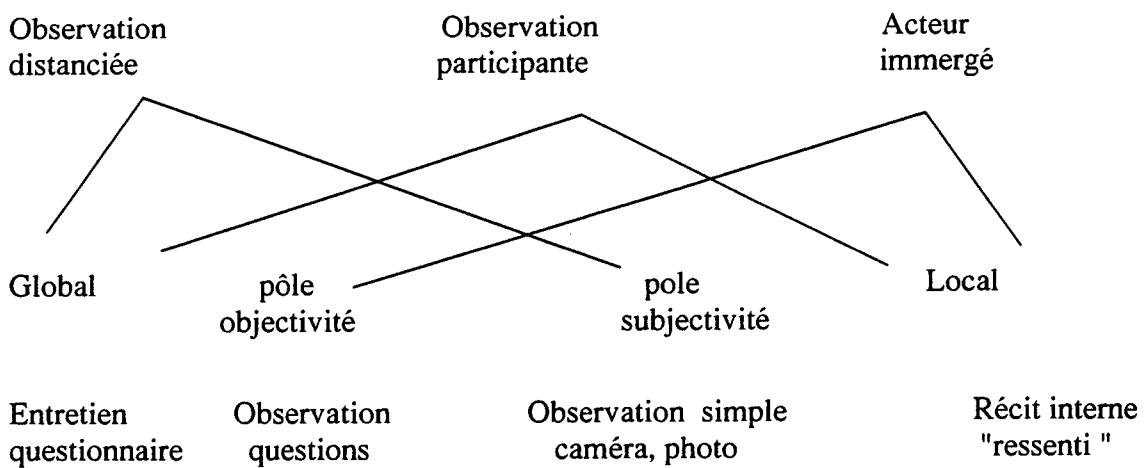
Observation distanciée

Observation participante

Acteur immergé

Global

pôle objectivité

pole subjectivité

Local

Entretien questionnaire

Observation questions

Observation simple caméra, photo

Récit interne "ressenti "